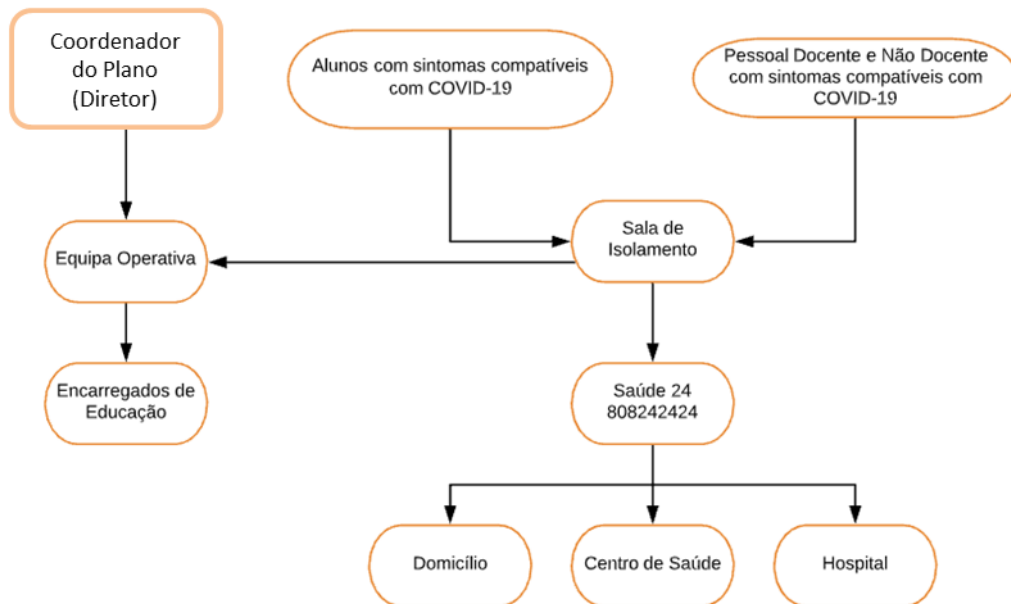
Coordenador do Plano (Diretor)

Alunos com sintomas compatíveis com COVID-19

Pessoal Docente e Não Docente com sintomas compatíveis com COVID-19

Equipa Operativa

Sala de Isolamento

Encarregados de Educação

Saúde 24 808242424

Domicílio

Centro de Saúde

Hospital